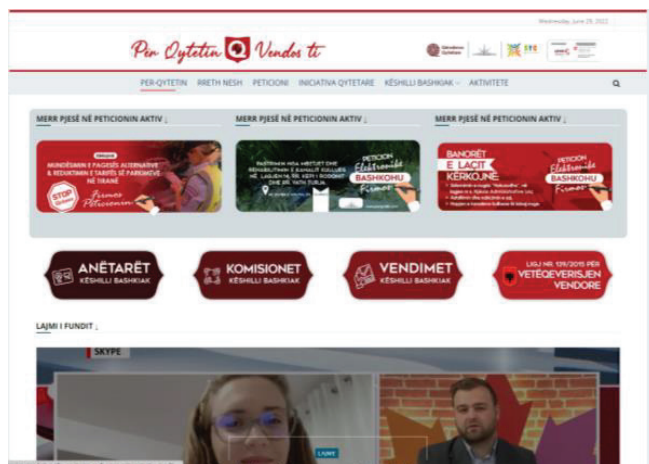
Wednesday, June 29, 2022

Per Qytetin Vendos ti

PER QYTETIN RRETH NESH PETICIONI INICIATIVA QYTETARE KËSHILLI BASHKIAK AKTIVITETE

MERR PJESË NË PETICIONIN AKTIV ↓

MUNDËSIMIN E PAGESËS ALTERNATIVE & REDUKTIMIN E TARIFËS SË PARKIMIT NË TIRANË

STOP

Firmos Peticionin

MERR PJESË NË PETICIONIN AKTIV ↓

PETICION Elektronik BASHKOHU Firmos

MERR PJESË NË PETICIONIN AKTIV ↓

BANORËT E LAÇIT KËRKOJNË

PETICION Elektronik BASHKOHU Firmos

ANËTARËT KËSHILLI BASHKIAK

KOMISIONET KËSHILLI BASHKIAK

VENDIMET KËSHILLI BASHKIAK

LIGJ NR. 139/2015 PËR VETËQEVERISJEN VENDORE

LAJMI I FUNDIT ↓

SKYPE

LAJME